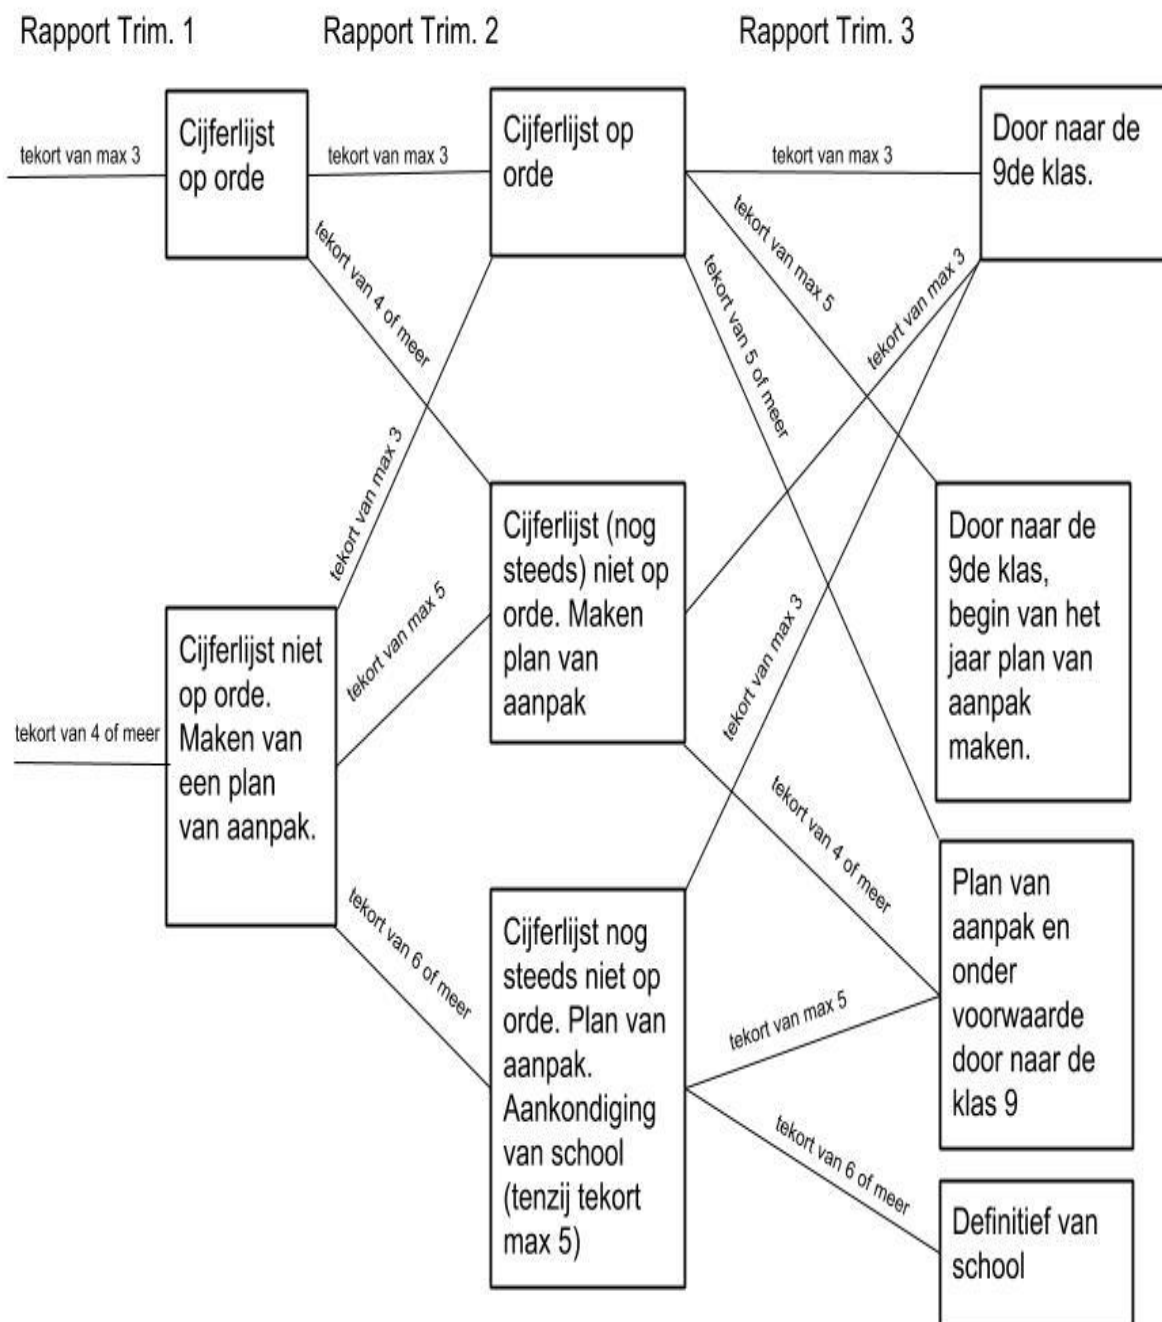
Rapport Trim. 1

Rapport Trim. 2

Rapport Trim. 3

tekort van max 3

Cijferlijst op orde

tekort van max 3

Cijferlijst op orde

tekort van max 3

Door naar de 9de klas.

tekort van 4 of meer

tekort van max 5

tekort van 5 of meer

tekort van max 3

tekort van max 3

Cijferlijst (nog steeds) niet op orde. Maken plan van aanpak

Door naar de 9de klas, begin van het jaar plan van aanpak maken.

tekort van max 5

tekort van 4 of meer

Cijferlijst niet op orde. Maken van een plan van aanpak.

tekort van max 3

tekort van 4 of meer

tekort van 6 of meer

Cijferlijst nog steeds niet op orde. Plan van aanpak. Aankondiging van school (tenzij tekort max 5)

tekort van max 5

Plan van aanpak en onder voorwaarde door naar de klas 9

tekort van 6 of meer

Definitief van school